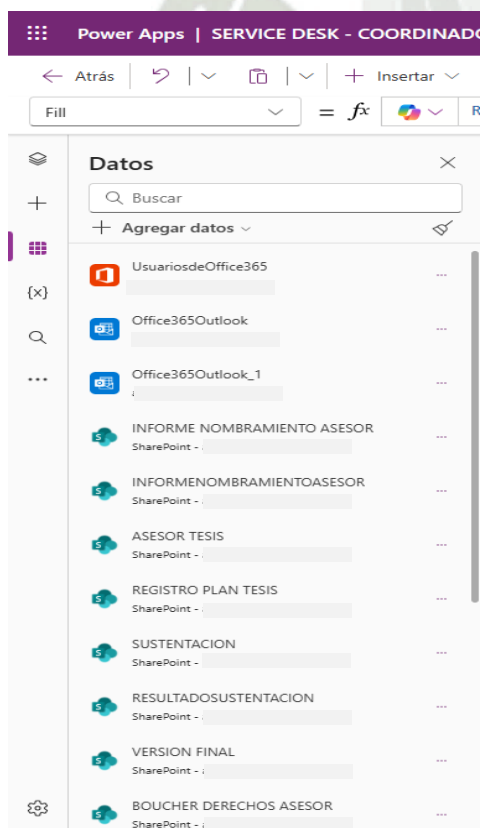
Power Apps | SERVICE DESK - COORDINADO

Atrás | Insertar

Fill

= $fx$

R

Datos

Buscar

Agregar datos

UsuariosdeOffice365

Office365Outlook

Office365Outlook_1

INFORME NOMBRAMIENTO ASESOR
SharePoint -

INFORMENOMBRAMIENTOASESOR
SharePoint -

ASESOR TESIS
SharePoint -

REGISTRO PLAN TESIS
SharePoint -

SUSTENTACION
SharePoint -

RESULTADOSUSTENTACION
SharePoint -

VERSION FINAL
SharePoint -

BOUCHER DERECHOS ASESOR
SharePoint -